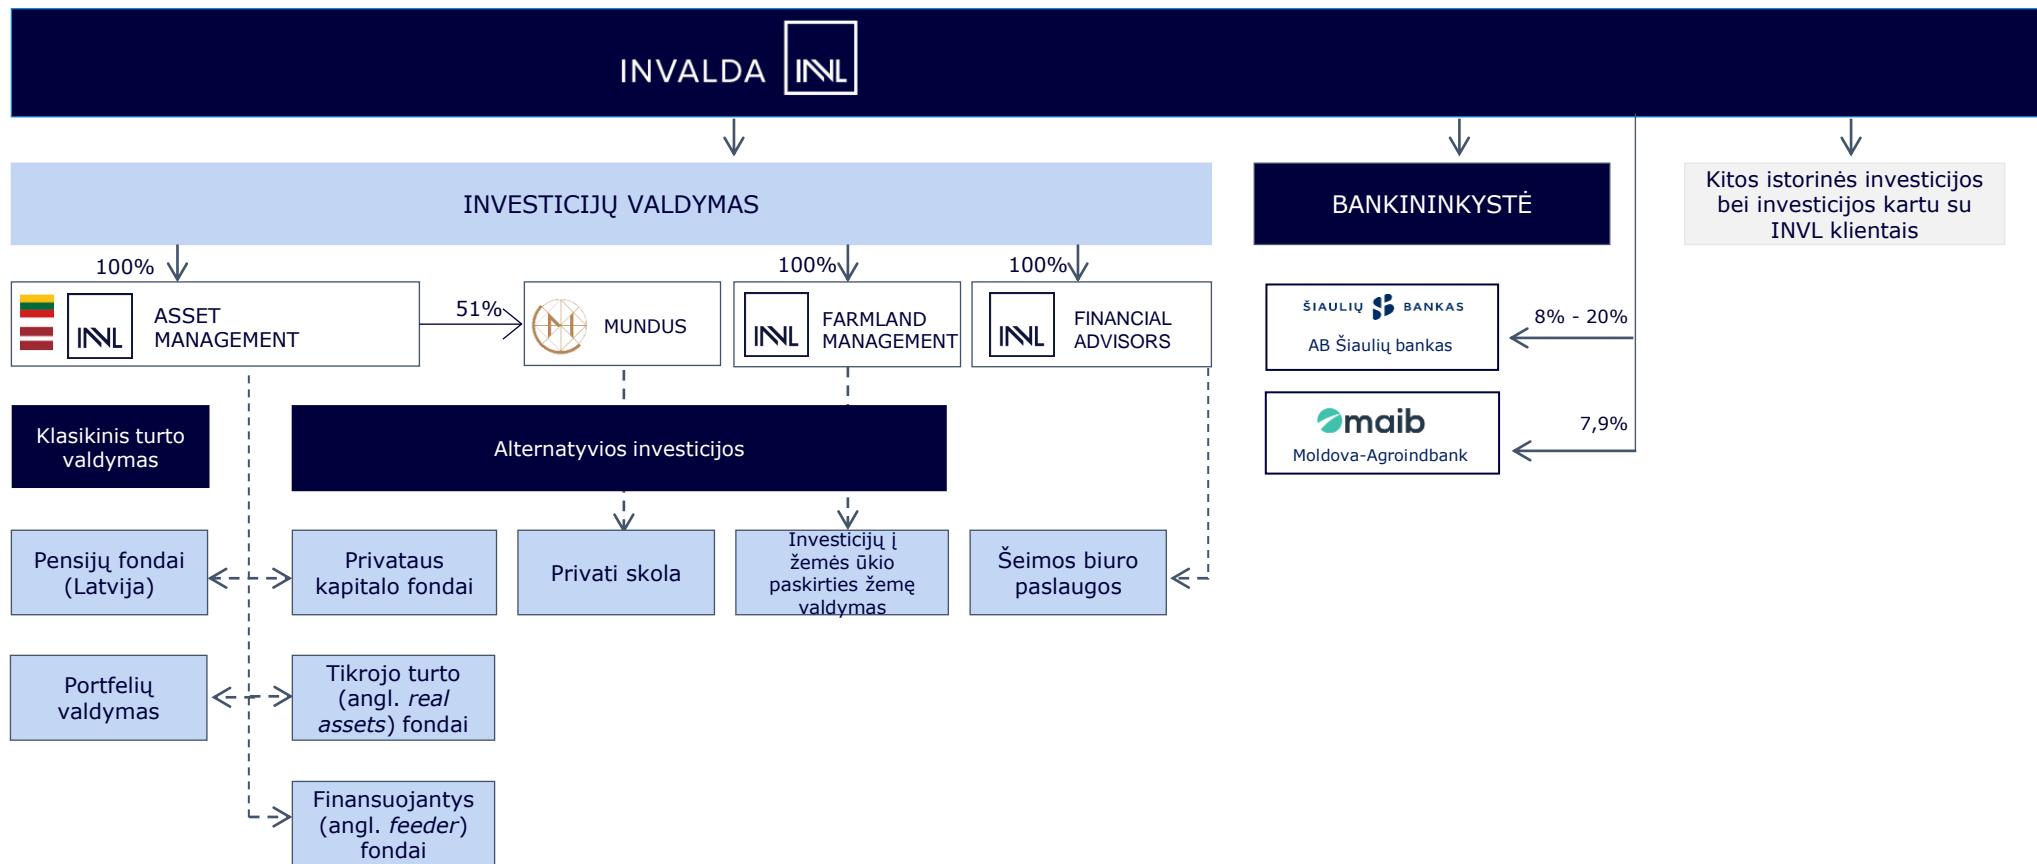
INVALDA INVL

INVESTICIJŲ VALDYMAS

BANKININKYSTĖ

Kitos istorinės investicijos bei investicijos kartu su INVL klientais

100%

INVL ASSET MANAGEMENT

51%

MUNDUS

100%

INVL FARMLAND MANAGEMENT

100%

INVL FINANCIAL ADVISORS

ŠIAULIŲ BANKAS
AB Šiaulių bankas

8% - 20%

maib
Moldova-Agroindbank

7,9%

Klasikinis turto valdymas

Alternatyvios investicijos

Pensijų fondai (Latvija)

Privataus kapitalo fondai

Privati skola

Investicijų į žemės ūkio paskirties žemę valdymas

Šeimos biuro paslaugos

Portfelių valdymas

Tikrojo turto (angl. *real assets*) fondai

Finansuojantys (angl. *feeder*) fondai